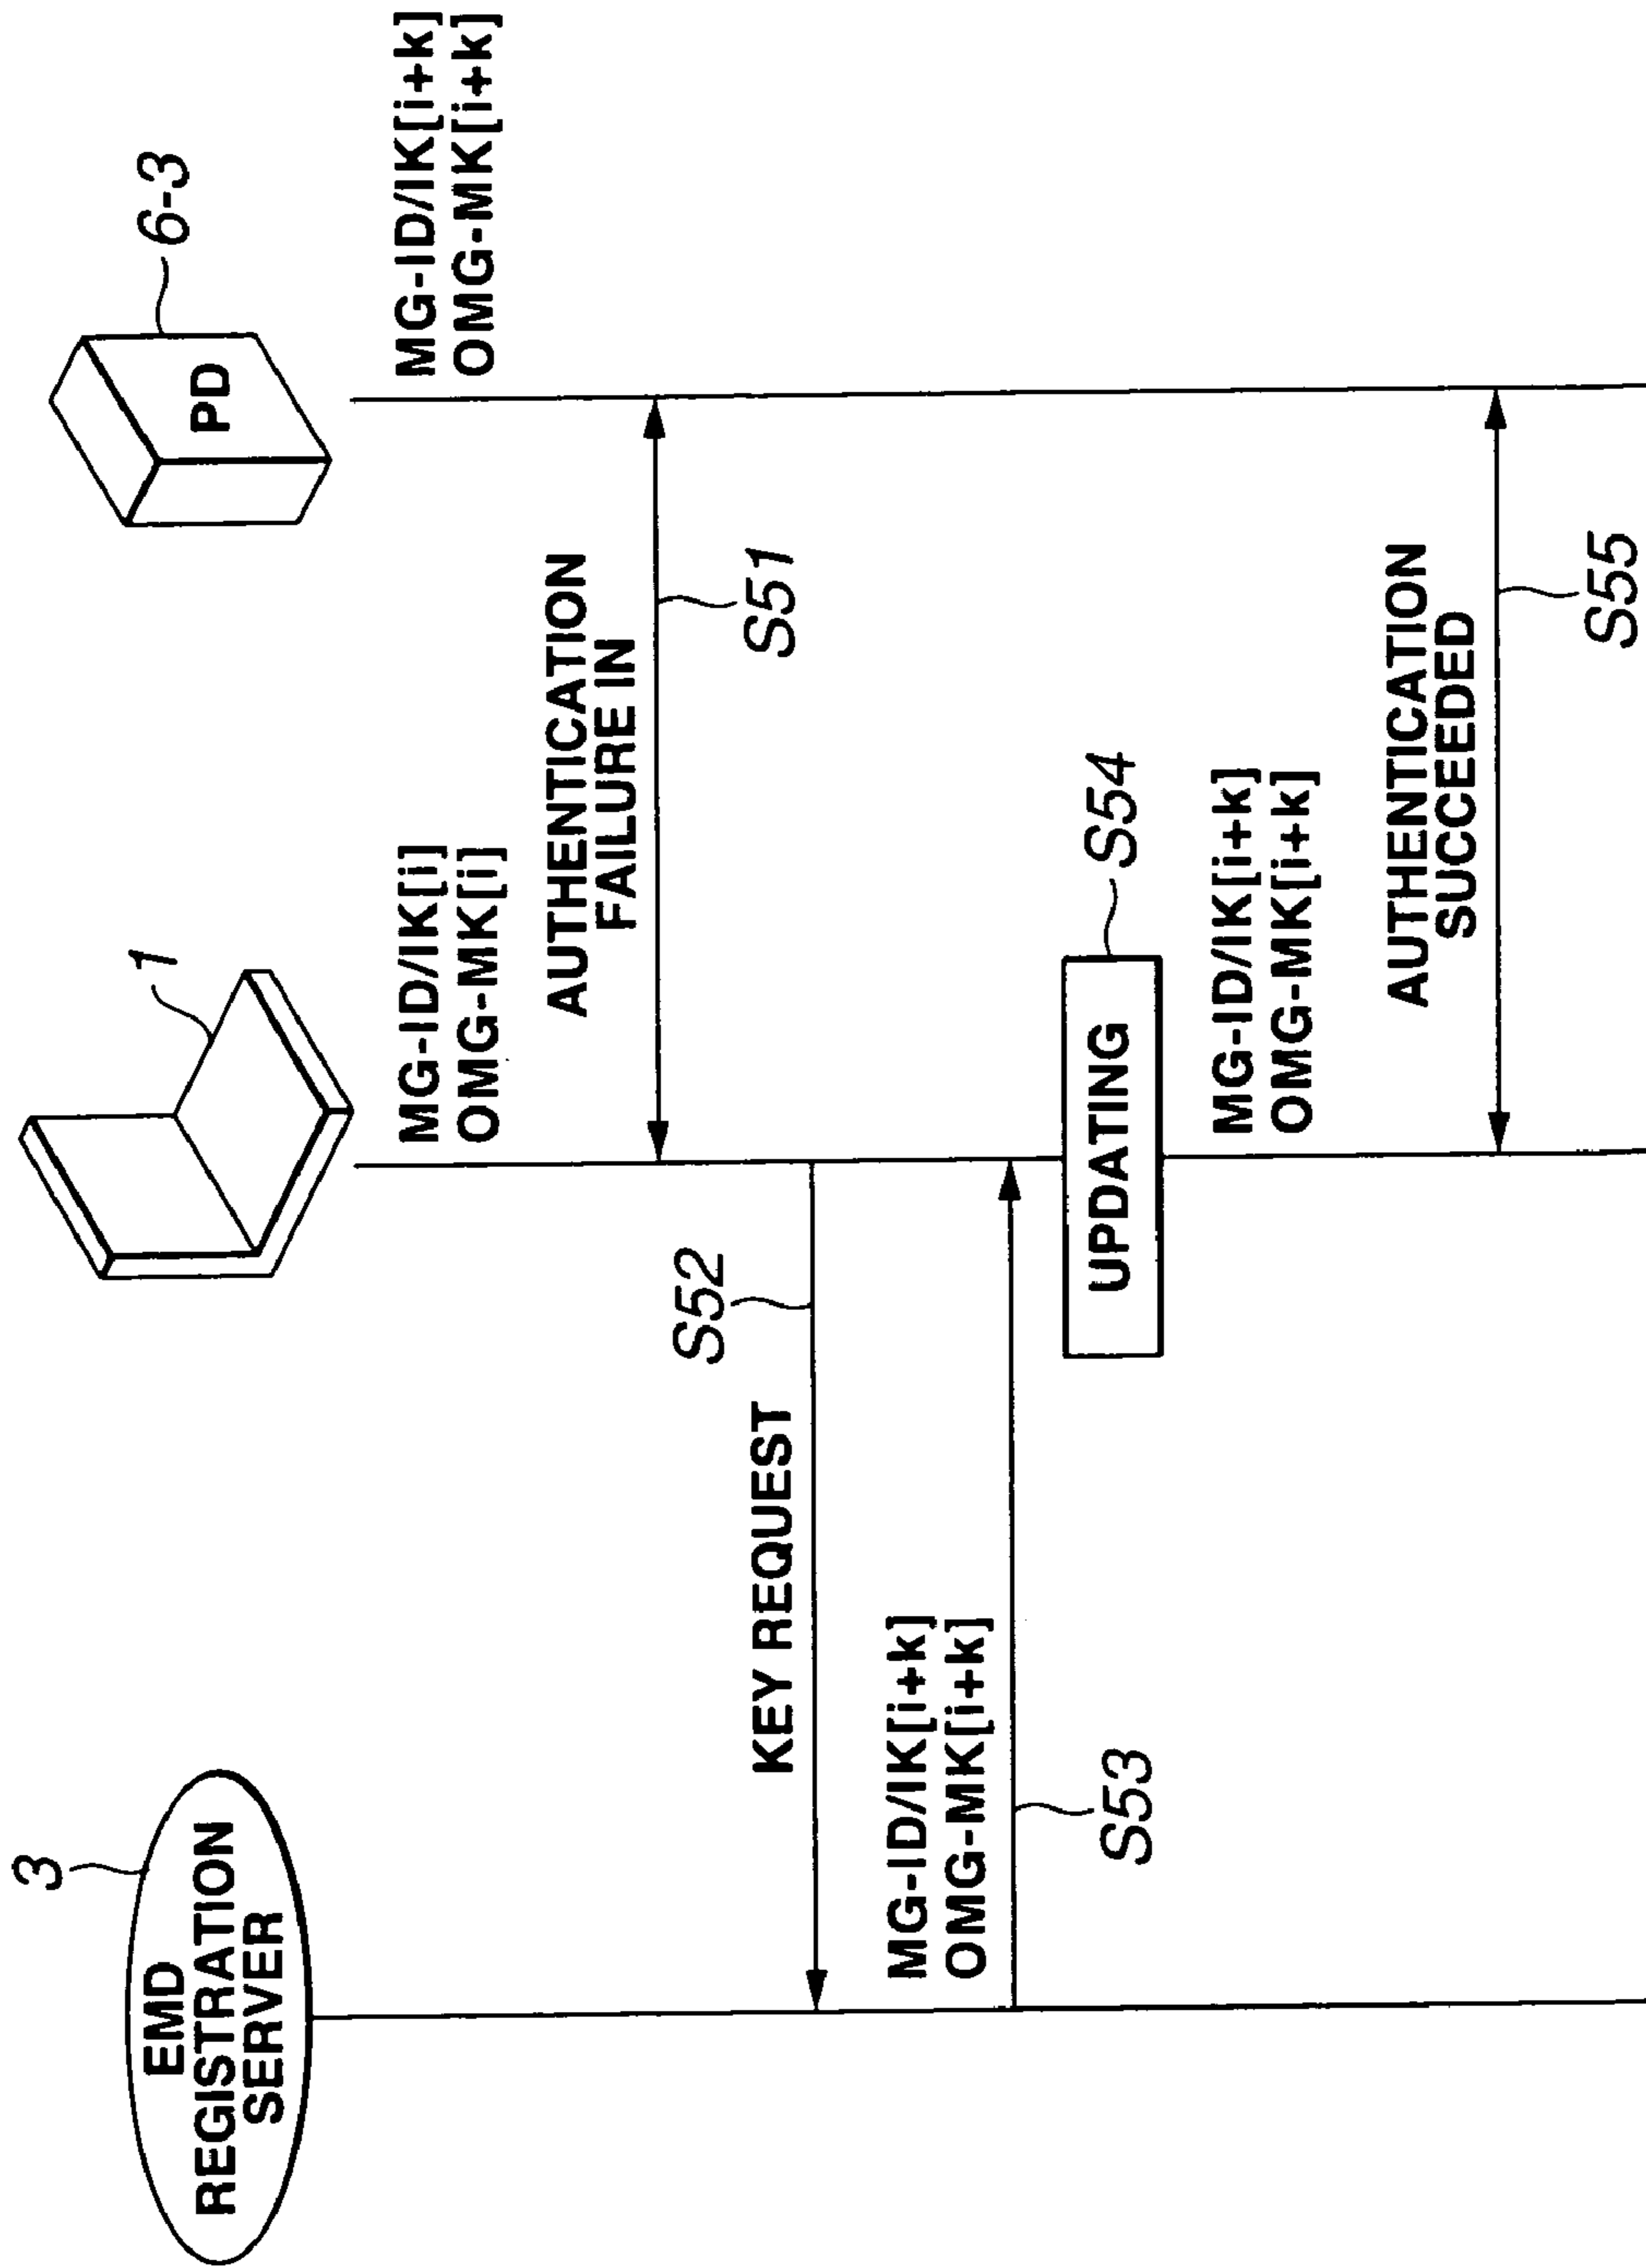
3

EMD REGISTRATION SERVER

1

MG-ID/IK[i]
OMG-MK[i]

6-3

PD

MG-ID/IK[i+k]
OMG-MK[i+k]

AUTHENTICATION FAILURE IN

S51

KEY REQUEST

S52

MG-ID/IK[i+k]
OMG-MK[i+k]

S53

UPDATING

S54

MG-ID/IK[i+k]
OMG-MK[i+k]

AUTHENTICATION SUCCEEDED

S55